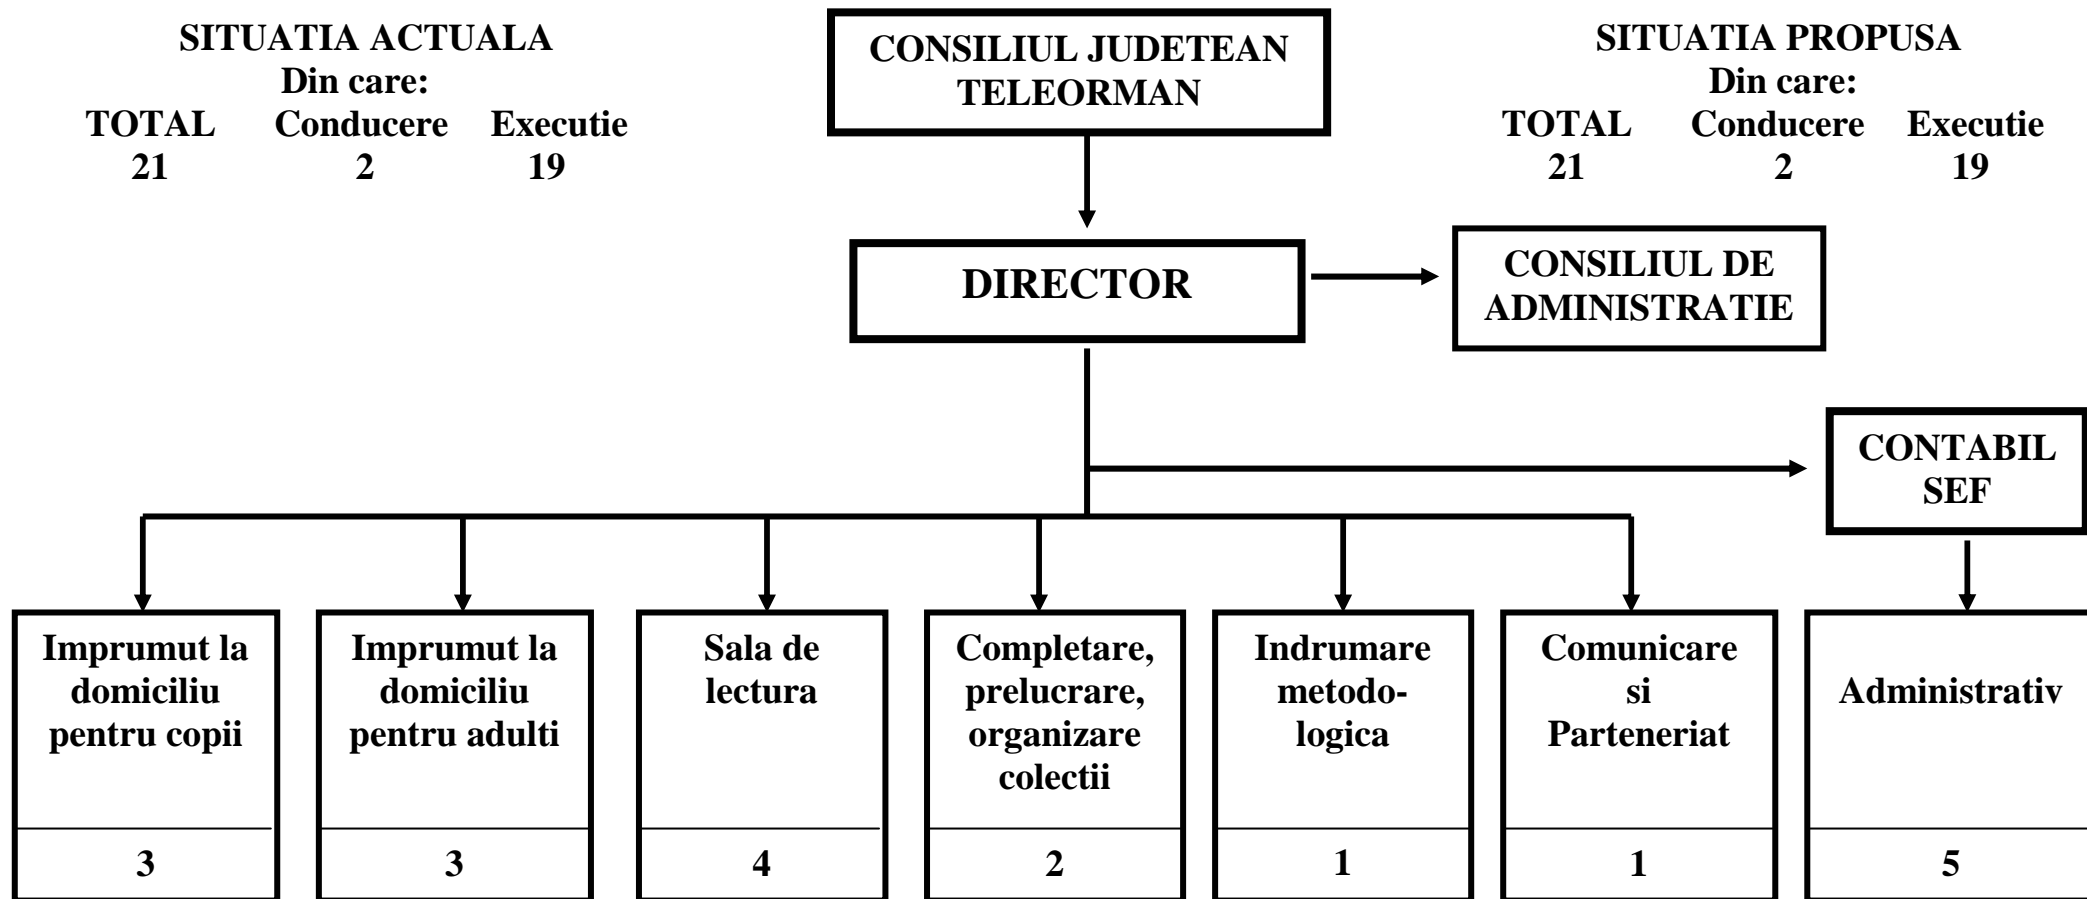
SITUATIA ACTUALA
Din care:

| TOTAL | Conducere | Executie |
|---|---|---|
| 21 | 2 | 19 |

CONSILIUL JUDETEAN TELEORMAN

SITUATIA PROPUSA
Din care:

| TOTAL | Conducere | Executie |
|---|---|---|
| 21 | 2 | 19 |

DIRECTOR

CONSILIUL DE ADMINISTRATIE

CONTABIL SEF

Imprumut la domiciliu pentru copii
3

Imprumut la domiciliu pentru adulti
3

Sala de lectura
4

Completare, prelucrare, organizare colectii
2

Indrumare metodo-logica
1

Comunicare si Parteneriat
1

Administrativ
5